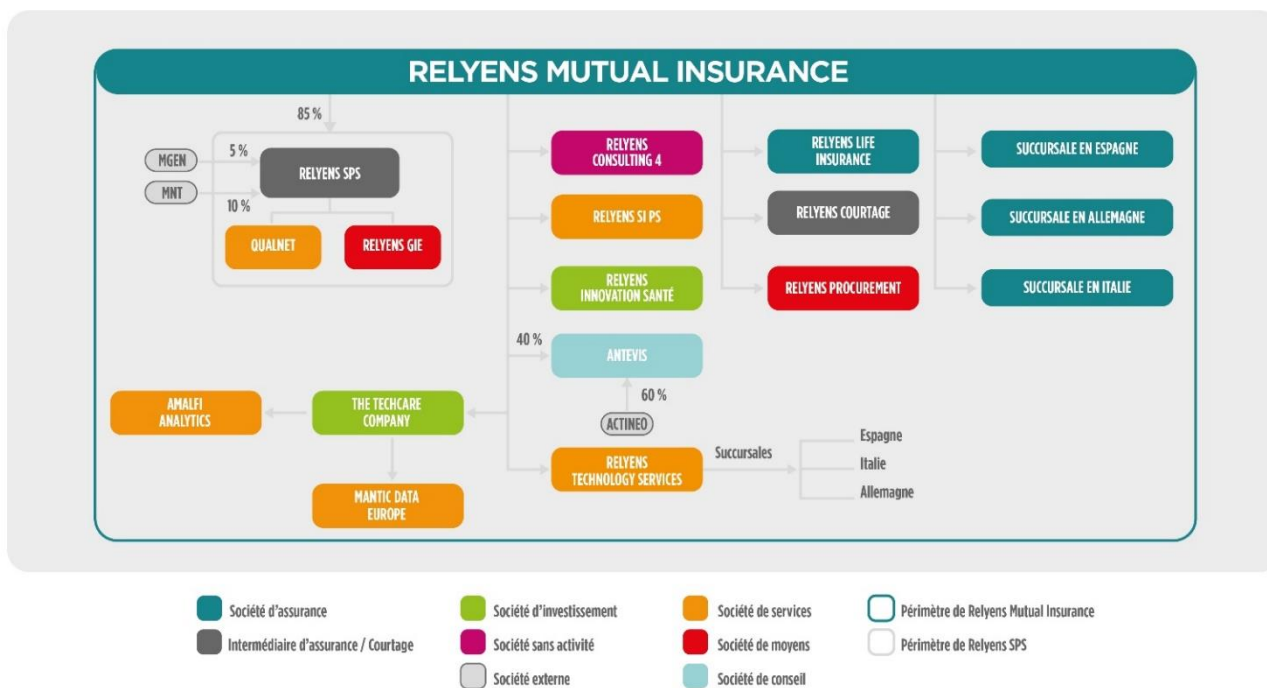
RELYENS MUTUAL INSURANCE

85 %

MGEN

5 %

RELYENS SPS

MNT

10 %

QUALNET

RELYENS GIE

RELYENS CONSULTING 4

RELYENS SI PS

RELYENS INNOVATION SANTÉ

40 %

ANTEVIS

60 %

ACTINEO

RELYENS TECHNOLOGY SERVICES

Succursales

Espagne

Italie

Allemagne

AMALFI ANALYTICS

THE TECHCARE COMPANY

MANTIC DATA EUROPE

RELYENS LIFE INSURANCE

RELYENS COURTAGE

RELYENS PROCUREMENT

SUCCURSALE EN ESPAGNE

SUCCURSALE EN ALLEMAGNE

SUCCURSALE EN ITALIE

Société d'assurance

Intermédiaire d'assurance / Courtage

Société d'investissement

Société sans activité

Société externe

Société de services

Société de moyens

Société de conseil

Périmètre de Relyens Mutual Insurance

Périmètre de Relyens SPS